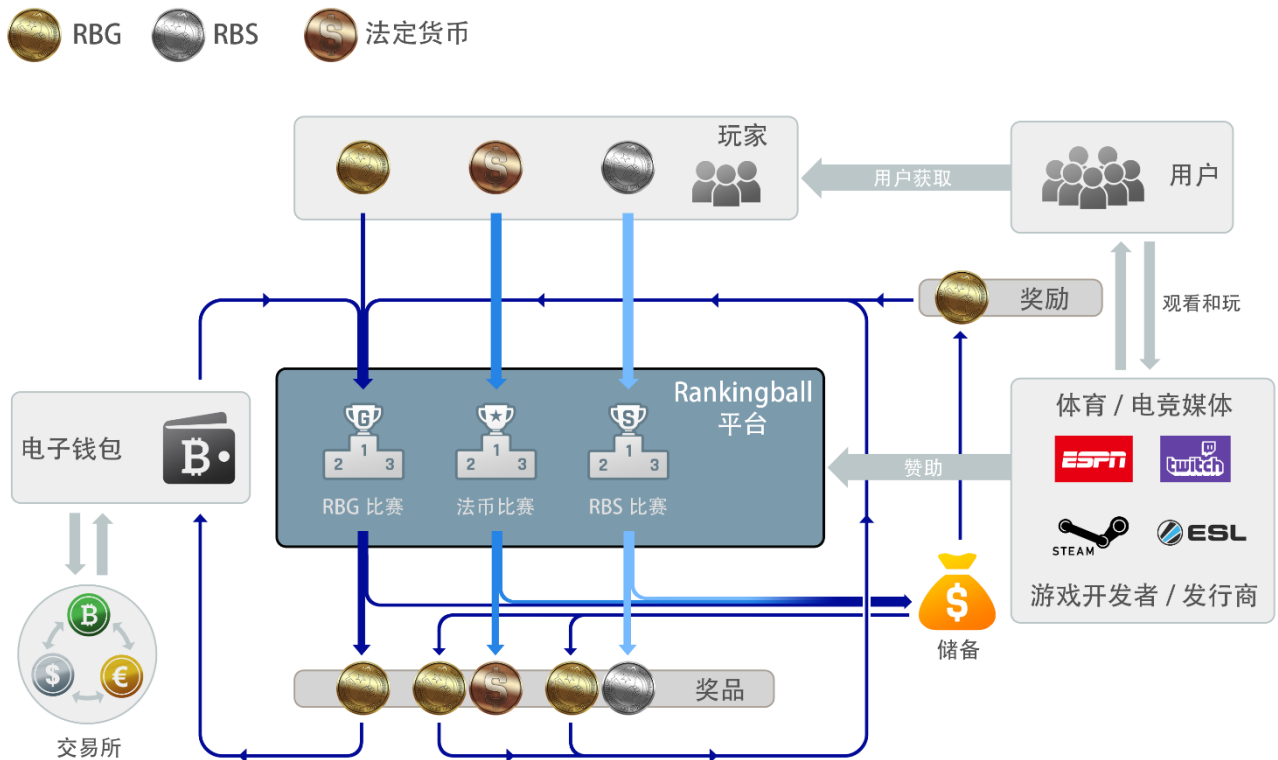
RBG RBS 法定货币

玩家

用户获取

用户

奖励

观看和玩

Rankingball 平台

G
1
2 3
RBG 比赛

1
2 3
法币比赛

S
1
2 3
RBS 比赛

电子钱包

体育 / 电竞媒体

ESPN

twitch

赞助

STEAM

ESL

游戏开发者 / 发行商

储备

奖品

交易所